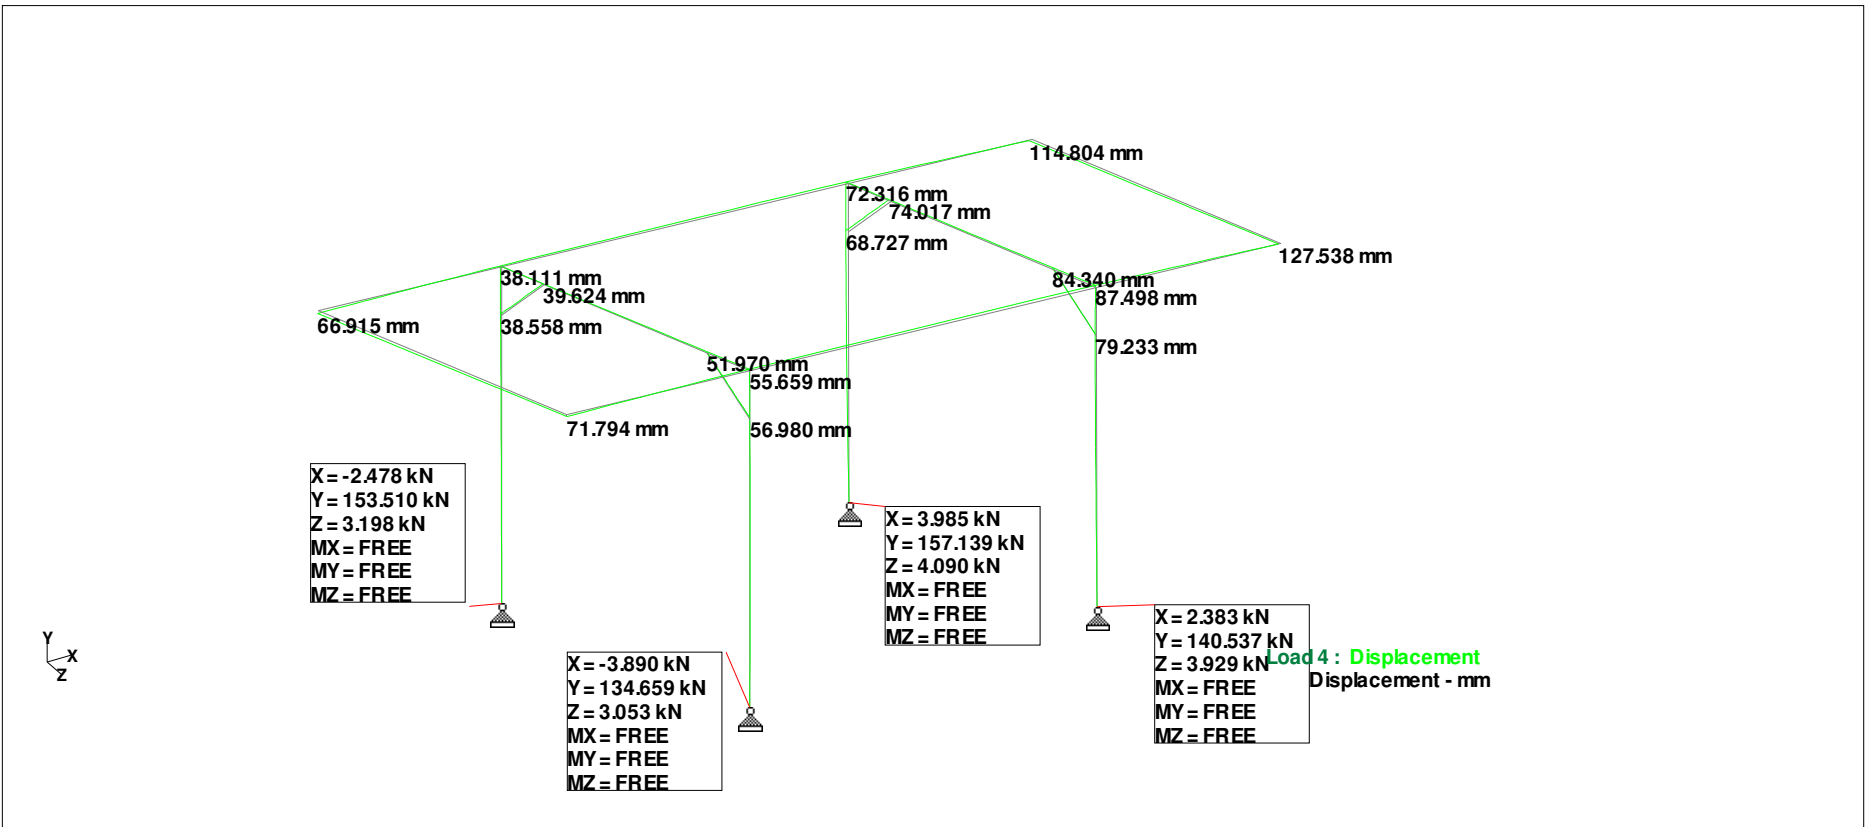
114.804 mm

72.316 mm
74.017 mm
68.727 mm

127.538 mm

84.340 mm
87.498 mm

38.111 mm
39.624 mm

66.915 mm
38.558 mm

79.233 mm

51.970 mm
55.659 mm

71.794 mm
56.980 mm

X = -2.478 kN
Y = 153.510 kN
Z = 3.198 kN
MX = FREE
MY = FREE
MZ = FREE

X = 3.985 kN
Y = 157.139 kN
Z = 4.090 kN
MX = FREE
MY = FREE
MZ = FREE

Y
X
Z

X = 2.383 kN
Y = 140.537 kN
Z = 3.929 kN
MX = FREE
MY = FREE
MZ = FREE

Load 4 : Displacement
Displacement - mm

X = -3.890 kN
Y = 134.659 kN
Z = 3.053 kN
MX = FREE
MY = FREE
MZ = FREE